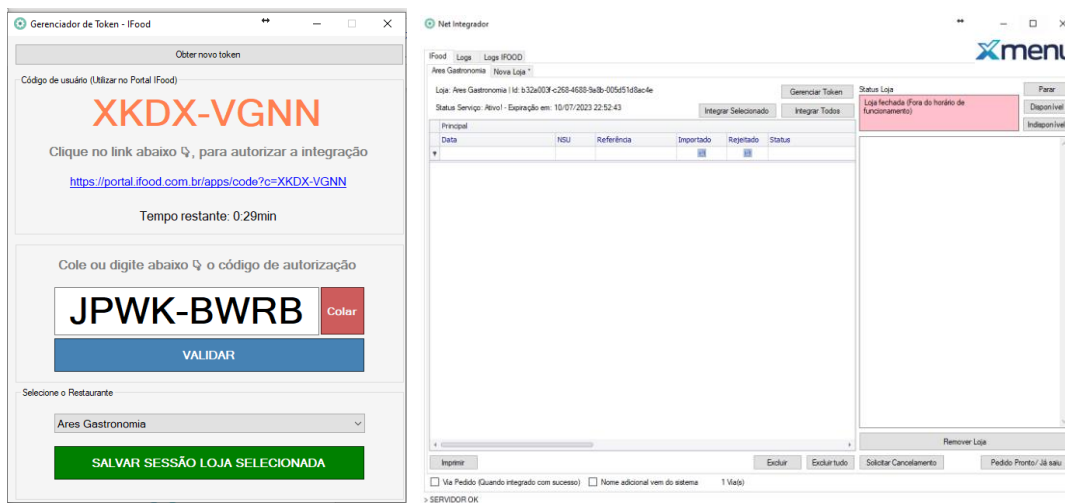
Gerenciador de Token - IFood

Obter novo token

Código de usuário (Utilizar no Portal IFood)

XKDX-VGNN

Clique no link abaixo, para autorizar a integração

https://portal.ifood.com.br/apps/code?c=XKDX-VGNN

Tempo restante: 0:29min

Cole ou digite abaixo o código de autorização

JPWK-BWRB

Colar

VALIDAR

Selecione o Restaurante

Ares Gastronomia

SALVAR SESSÃO LOJA SELECIONADA

Net Integrador

xmenu

IFood | Logs | Logs IFOOD

Ares Gastronomia | Nova Loja *

Loja: Ares Gastronomia | Id: b32a003f-c268-4688-9a8b-005d51d8ac4e

Gerenciar Token

Status Serviço: Ativo! - Expiração em: 10/07/2023 22:52:43

Integrar Selecionado | Integrar Todos

Principal

| Data | NSU | Referência | Importado | Rejeitado | Status |
|---|---|---|---|---|---|

Status Loja

Loja fechada (Fora do horário de funcionamento)

Parar

Disponível

Indisponível

Remover Loja

Imprimir | Excluir | Excluir tudo | Solicitar Cancelamento | Pedido Pronto / Já saiu

Via Pedido (Quando integrado com sucesso) | Nome adicional vem do sistema | 1 Via(s)

> SERVIDOR OK